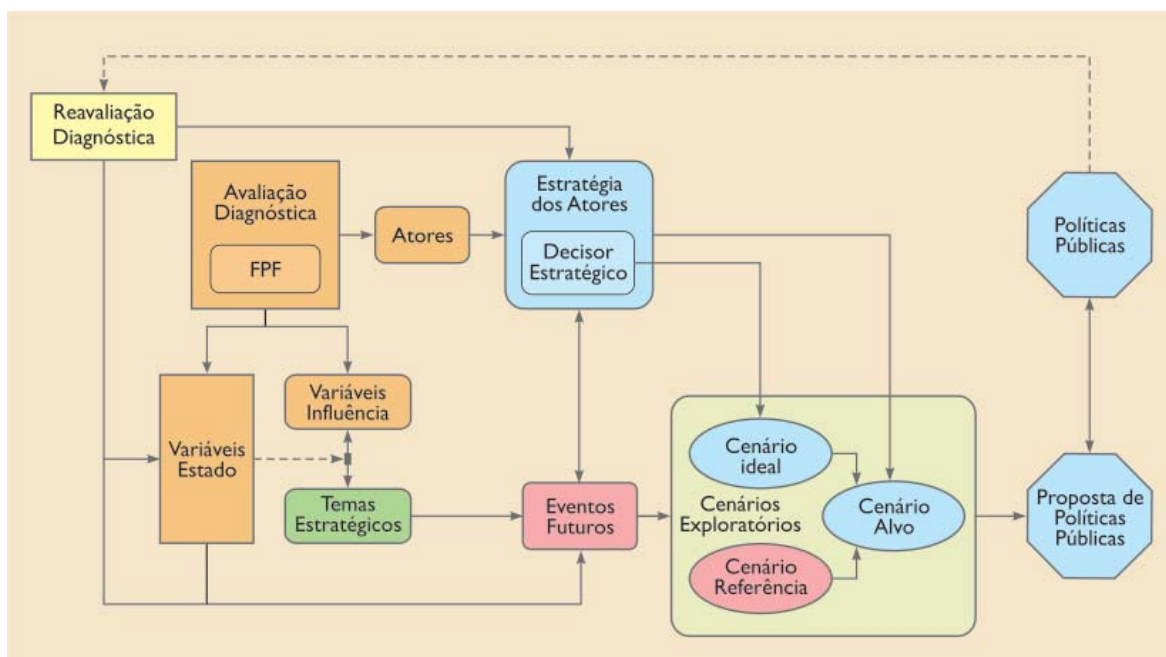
Reavaliação Diagnóstica

Avaliação Diagnóstica

FPF

Atores

Estratégia dos Atores

Decisor Estratégico

Políticas Públicas

Variáveis Estado

Variáveis Influência

Temas Estratégicos

Eventos Futuros

Cenário ideal

Cenários Exploratórios

Cenário Alvo

Cenário Referência

Proposta de Políticas Públicas